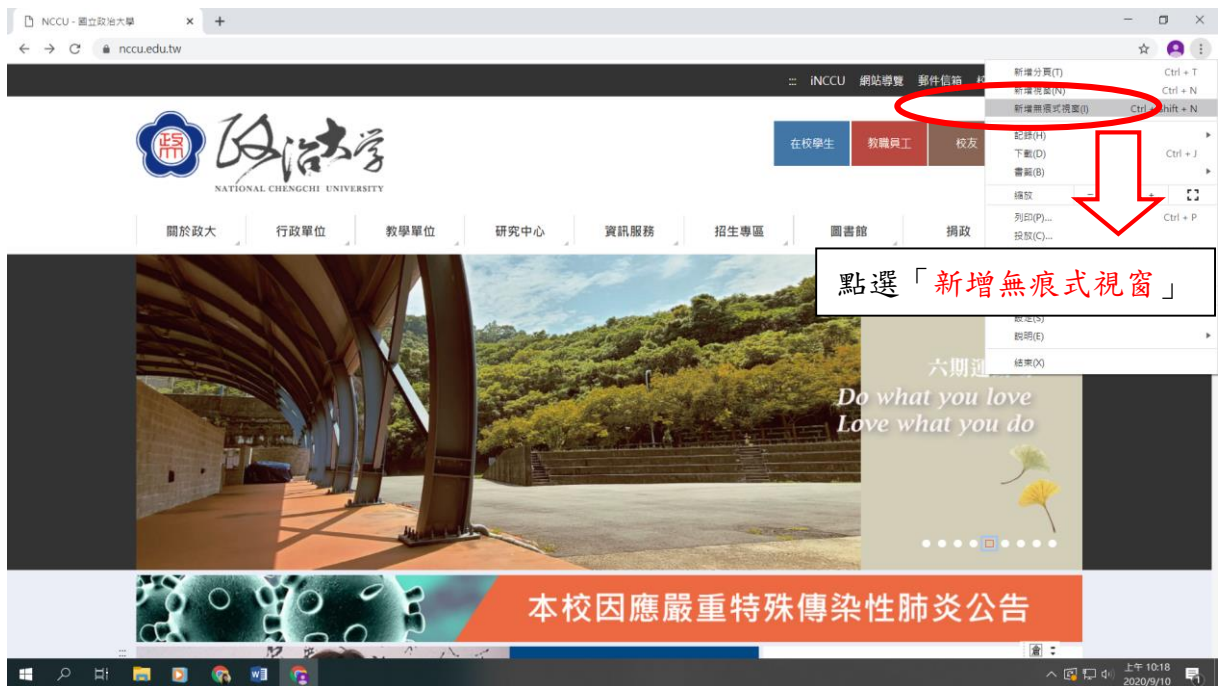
NCCU - 國立政治大學 ×
nccu.edu.tw

::: iNCCU 網站導覽 郵件信箱

新增分頁(T) Ctrl + T
新增視窗(N) Ctrl + N
新增無痕式視窗(I) Ctrl + Shift + N
記錄(H)
下載(D) Ctrl + J
書籤(B)
縮放 − + 
列印(P)... Ctrl + P
投放(C)...
設定(S)
說明(E)
結束(X)

政治大學
NATIONAL CHENGCHI UNIVERSITY

在校學生 教職員工 校友

關於政大 行政單位 教學單位 研究中心 資訊服務 招生專區 圖書館 捐政

點選「新增無痕式視窗」

六期運
Do what you love
Love what you do

本校因應嚴重特殊傳染性肺炎公告

上午 10:18
2020/9/10